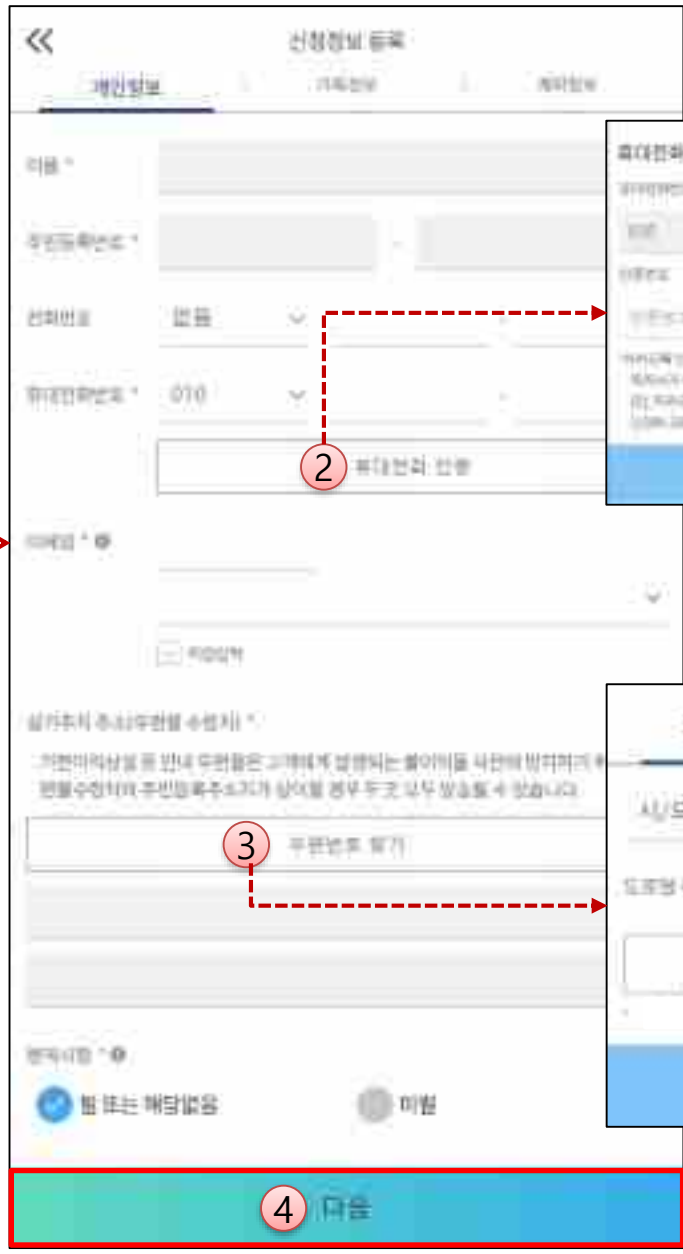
«

신청정보 등록

개인정보 | 가족정보 | 계좌정보

이름 *

주민등록번호 * -

전화번호 없음

휴대전화번호 * 010

2 휴대전화 인증

이메일 *

직접입력

실거주지 주소(우편물 수령지) *

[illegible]

3 우편번호 찾기

혼인여부 *

미혼 또는 해당없음 기혼

4 다음

휴대전화

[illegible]

사/도

도로명

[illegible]